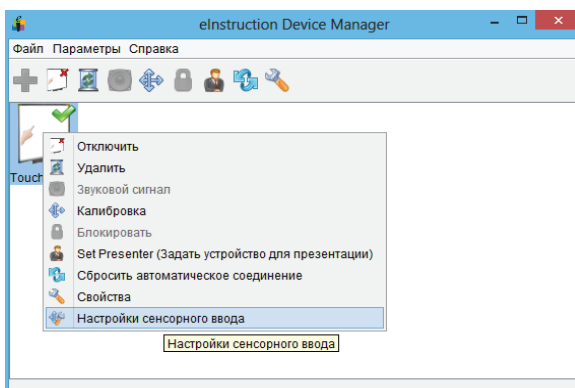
eInstruction Device Manager

Файл Параметры Справка

Touch

Отключить
Удалить
Звуковой сигнал
Калибровка
Блокировать
Set Presenter (Задать устройство для презентации)
Сбросить автоматическое соединение
Свойства
Настройки сенсорного ввода

Настройки сенсорного ввода